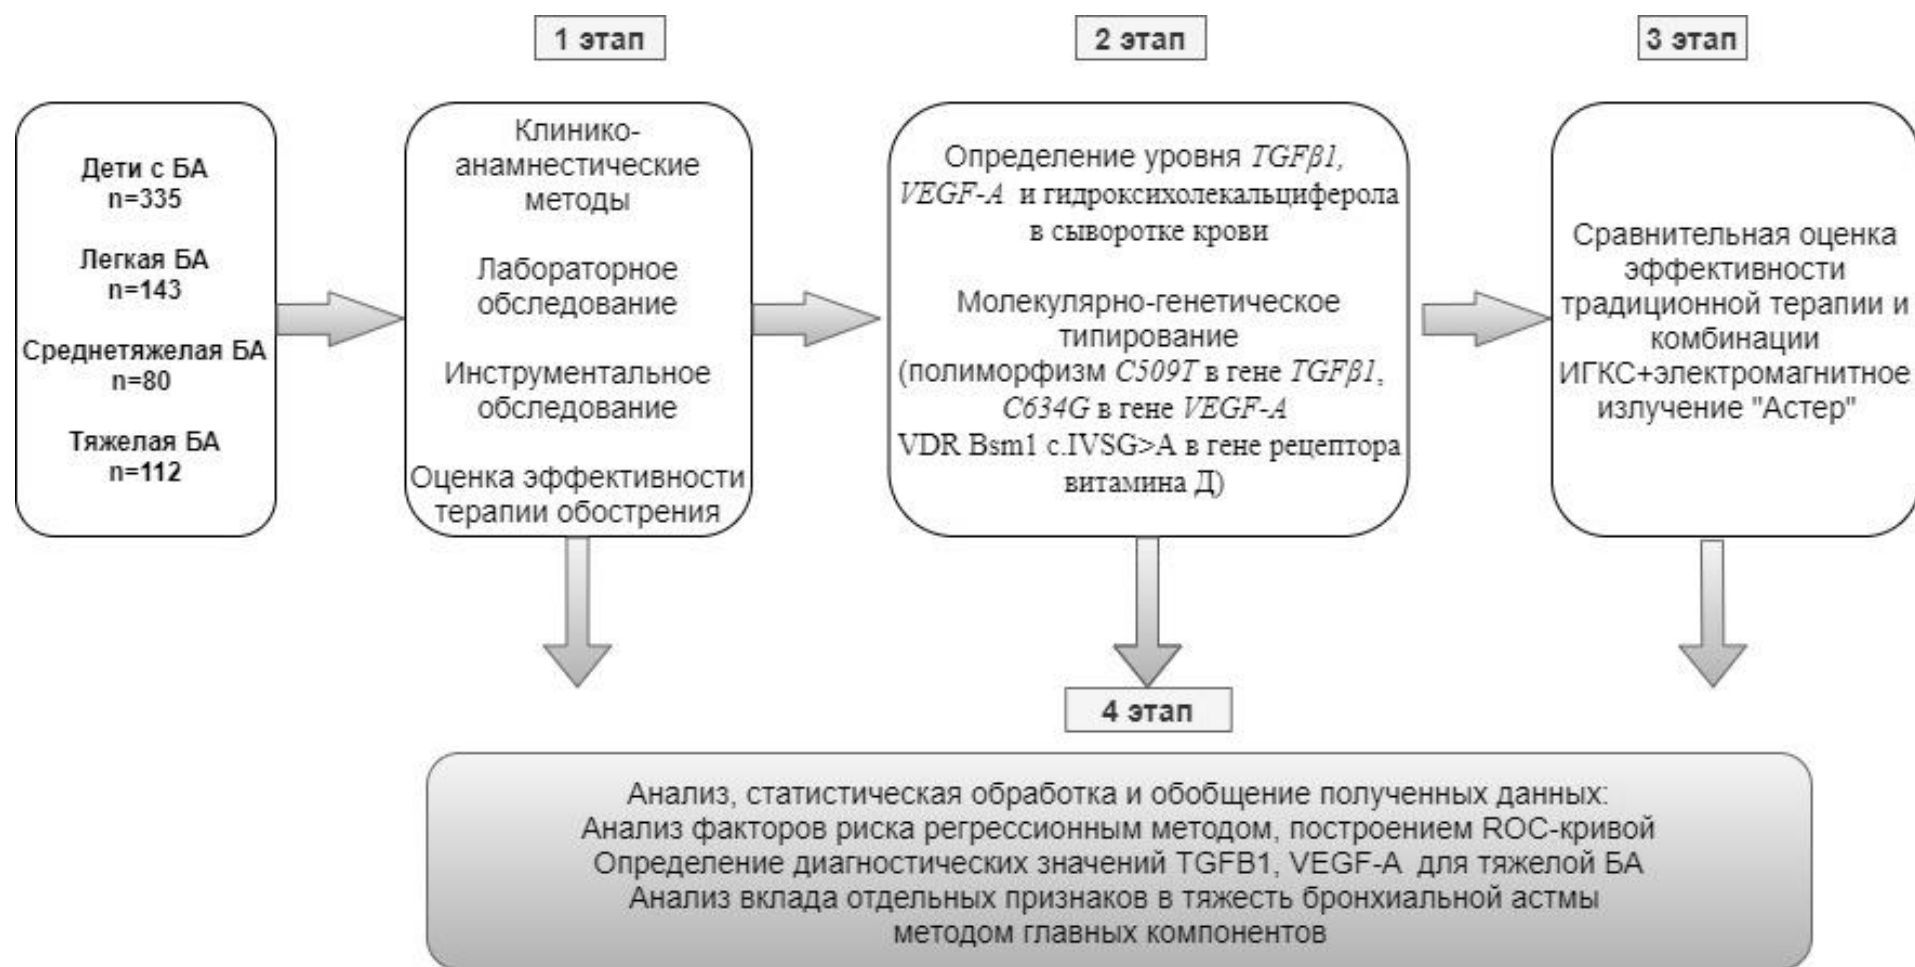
1 этап

2 этап

3 этап

Дети с БА
n=335

Легкая БА
n=143

Среднетяжелая БА
n=80

Тяжелая БА
n=112

Клинико-анамнестические методы

Лабораторное обследование

Инструментальное обследование

Оценка эффективности терапии обострения

Определение уровня $TGF\beta1$, $VEGF\text{-}A$ и гидроксихолекальциферола в сыворотке крови

Молекулярно-генетическое типирование (полиморфизм $C509T$ в гене $TGF\beta1$, $C634G$ в гене $VEGF\text{-}A$ VDR Bsm1 c.IVSG>A в гене рецептора витамина Д)

Сравнительная оценка эффективности традиционной терапии и комбинации ИГКС+электромагнитное излучение "Астер"

4 этап

Анализ, статистическая обработка и обобщение полученных данных:
Анализ факторов риска регрессионным методом, построением ROC-кривой
Определение диагностических значений TGFB1, VEGF-A для тяжелой БА
Анализ вклада отдельных признаков в тяжесть бронхиальной астмы методом главных компонентов